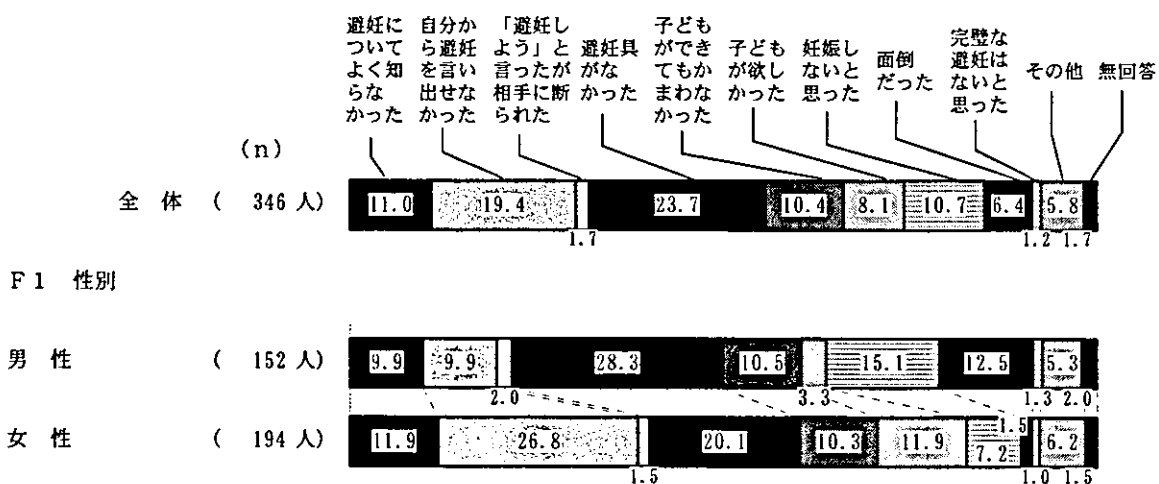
避妊についてよく知らなかった
自分から避妊を言い出せなかった
「避妊しよう」と言ったが相手に断られた
避妊具がなかった
子どもができてもかまわなかった
子どもが欲しかった
妊娠しないと思った
面倒だった
完璧な避妊はないと思った
その他
無回答

(n)

全　体　（　346 人）　11.0　19.4　1.7　23.7　10.4　8.1　10.7　6.4　1.2　5.8　1.7

F1　性別

男　性　（　152 人）　9.9　9.9　2.0　28.3　10.5　3.3　15.1　12.5　1.3　5.3　2.0

女　性　（　194 人）　11.9　26.8　1.5　20.1　10.3　11.9　7.2　1.5　1.0　6.2　1.5